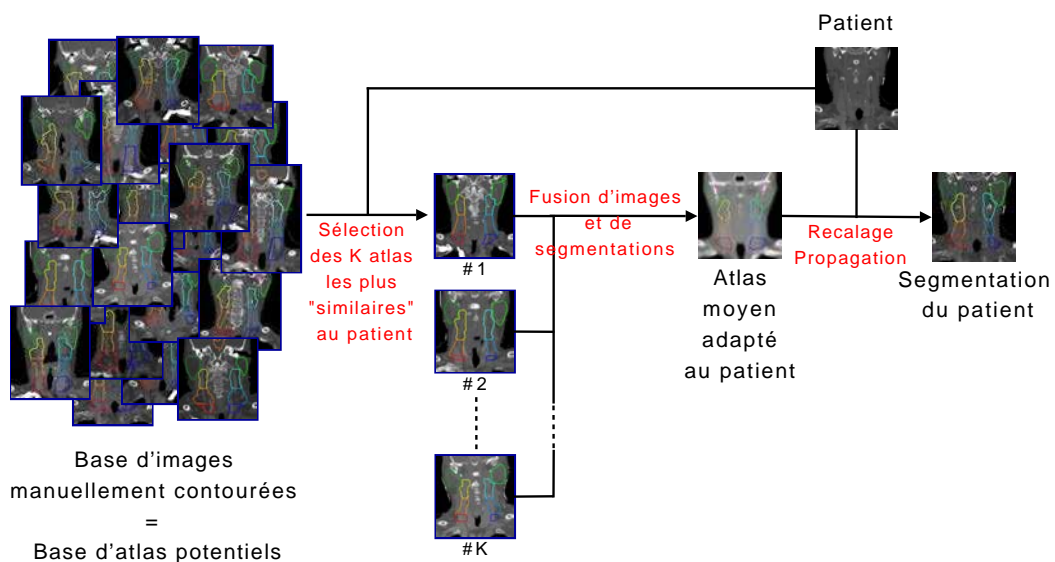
Patient

Sélection des K atlas les plus "similaires" au patient

Fusion d'images et de segmentations

Recalage Propagation

#1

#2

#K

Atlas moyen adapté au patient

Segmentation du patient

Base d'images manuellement contourées = Base d'atlas potentiels